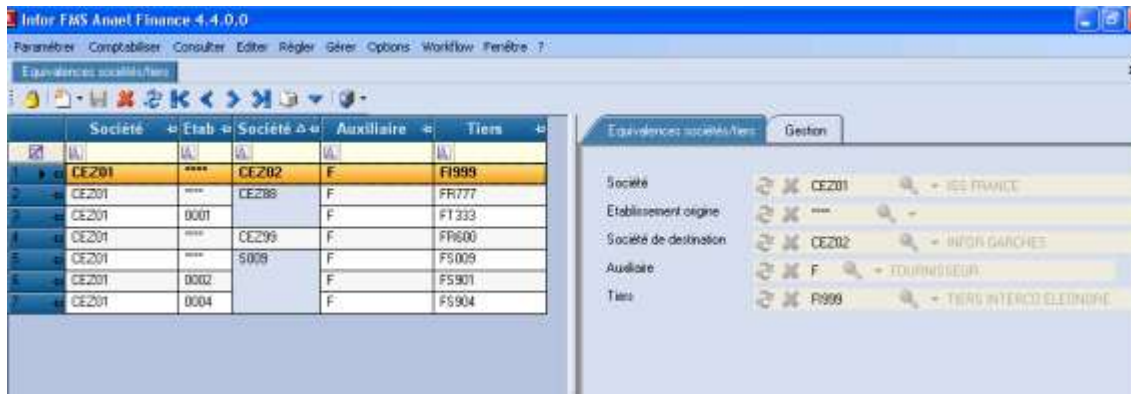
Infor FMS Anael Finance 4.4.0.0

Paramétrer Comptabiliser Consulter Editer Régler Gérer Options Workflow Fenêtre ?

Equivalences sociétés/tiers

| | Société | Etab | Société | Auxiliaire | Tiers |
|---|---|---|---|---|---|
| 1 | CEZ01 | **** | CEZ02 | F | FI999 |
| 2 | CEZ01 | **** | CEZ88 | F | FR777 |
| 3 | CEZ01 | 0001 | | F | FT333 |
| 4 | CEZ01 | **** | CEZ99 | F | FR600 |
| 5 | CEZ01 | **** | S009 | F | FS009 |
| 6 | CEZ01 | 0002 | | F | FS901 |
| 7 | CEZ01 | 0004 | | F | FS904 |

Equivalences sociétés/tiers Gestion

Société CEZ01 ISS FRANCE
Etablissement origine ****
Société de destination CEZ02 INFOR GARCHES
Auxiliaire F FOURNISSEUR
Tiers FI999 TIERS INTERCO ELEONORE